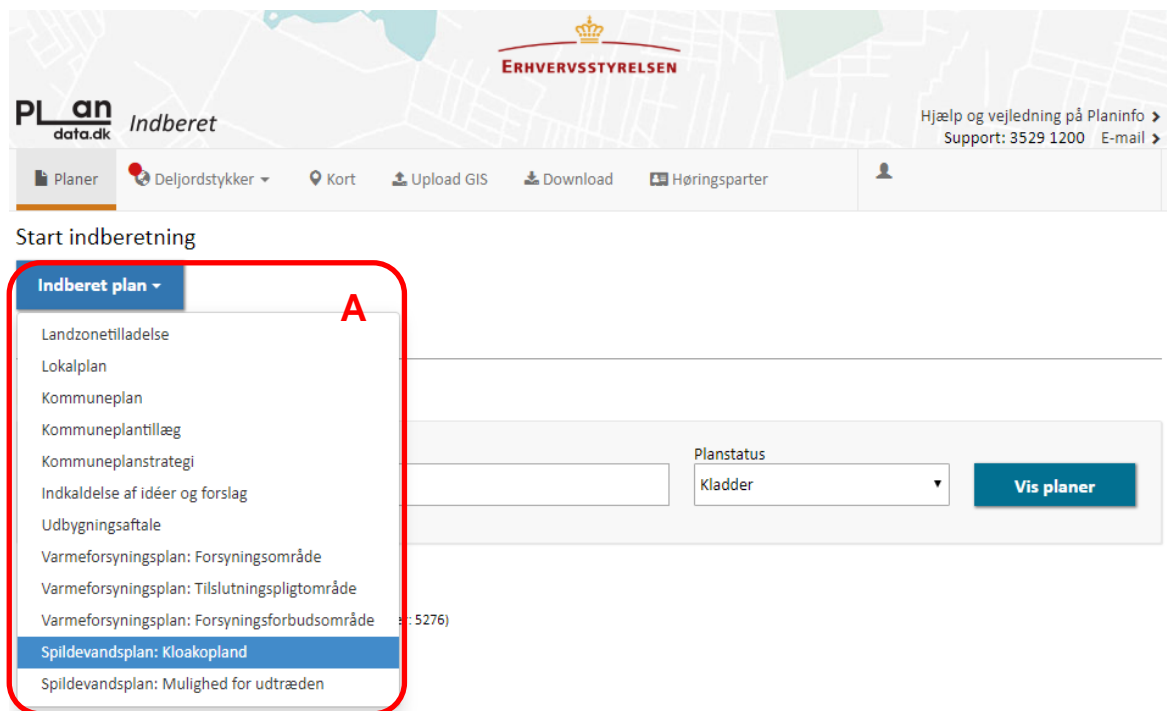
ERHVERVSSTYRELSEN

PLan data.dk Indberet

Hjælp og vejledning på Planinfo
Support: 3529 1200 E-mail

Planer Deljordstykker Kort Upload GIS Download Høringsparter

Start indberetning

Indberet plan

A

Landzonetilladelse
Lokalplan
Kommuneplan
Kommuneplantillæg
Kommuneplanstrategi
Indkaldelse af idéer og forslag
Udbygningsaftale
Varmeforsyningsplan: Forsyningsområde
Varmeforsyningsplan: Tilslutningspligtområde
Varmeforsyningsplan: Forsyningsforbudsområde
Spildevandsplan: Kloakopland
Spildevandsplan: Mulighed for udtræden

Planstatus
Kladder

Vis planer

e: 5276)